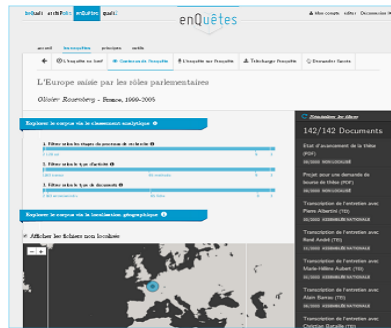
beQuali archiPolis enQuêtes quali ... Mon compte ... Déconnexion

enQuêtes

accueil bienvenue principes outils

L'enquête en bref | Contexte de l'enquête | L'enquête sur l'enquête | Télécharger l'enquête | Consulter l'enquête

L'Europe saisie par les rôles parlementaires

Olivier Rozenberg - France, 1999-2005

Explorer le corpus via le classement analytique

1. Filtrer selon les étapes du processus de recherche

2. Filtrer selon le type d'archives

3. Filtrer selon le type de documents

Explorer le corpus via la localisation géographique

Afficher les fichiers non localisés

Sommaire du dossier

142/142 Documents

État d'avancement de la thèse (PDF)

Projet pour une demande de bourse de thèse (PDF)

Transcription de l'entretien avec Pierre Albertini (TEI)
ASSEMBLÉE NATIONALE

Transcription de l'entretien avec René André (TEI)
ASSEMBLÉE NATIONALE

Transcription de l'entretien avec Marie-Hélène Aubert (TEI)
ASSEMBLÉE NATIONALE

Transcription de l'entretien avec Alain Barrau (TEI)
ASSEMBLÉE NATIONALE

Transcription de l'entretien avec Christian Bataille (TEI)